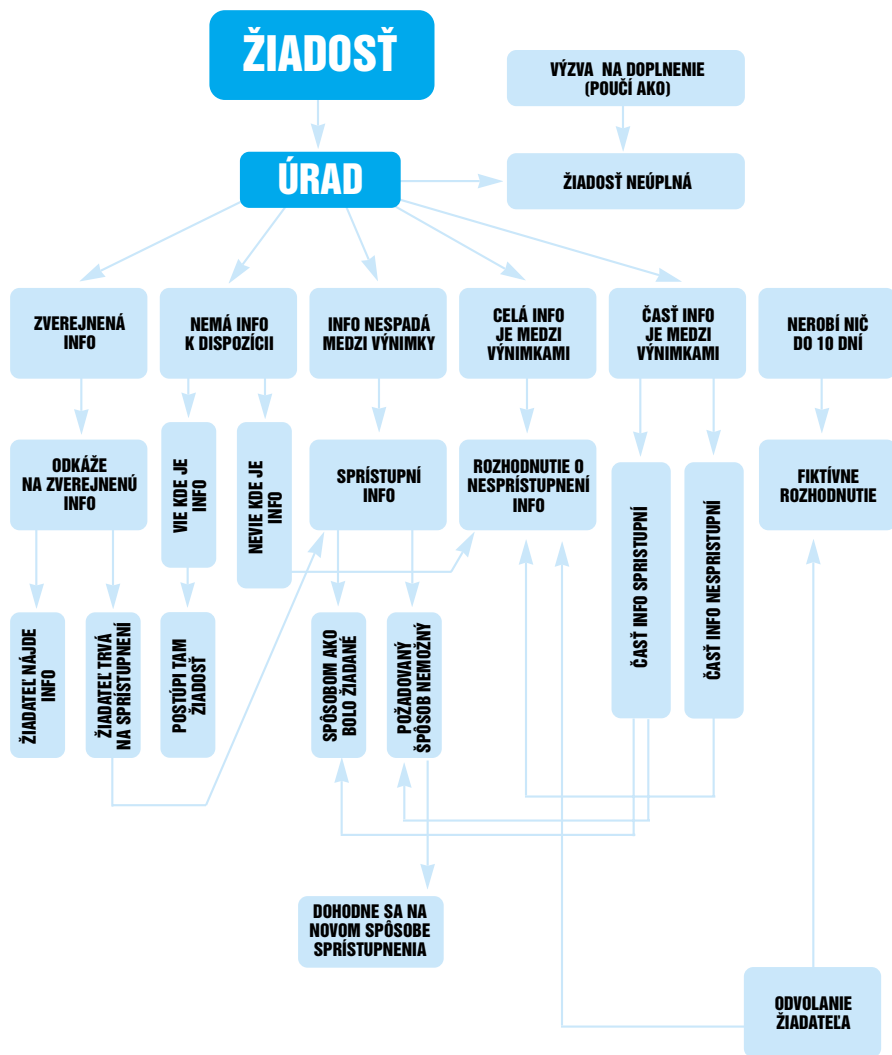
ŽIADOSŤ

VÝZVA NA DOPLNENIE (POUČÍ AKO)

ÚRAD

ŽIADOSŤ NEÚPLNÁ

ZVEREJNENÁ INFO

NEMÁ INFO K DISPOZÍCII

INFO NESPADÁ MEDZI VÝNIMKY

CELÁ INFO JE MEDZI VÝNIMKAMI

ČASŤ INFO JE MEDZI VÝNIMKAMI

NEROBÍ NIČ DO 10 DNÍ

ODKÁŽE NA ZVEREJNENÚ INFO

VIE KDE JE INFO

NEVIE KDE JE INFO

SPRÍSTUPNÍ INFO

ROZHODNUTIE O NESPRÍSTUPNENÍ INFO

ČASŤ INFO SPRÍSTUPNÍ

ČASŤ INFO NESPRÍSTUPNÍ

FIKTÍVNE ROZHODNUTIE

ŽIADATEĽ NÁJDE INFO

ŽIADATEĽ TRVÁ NA SPRÍSTUPNENÍ

POSTÚPI TAM ŽIADOSŤ

SPÔSOBOM AKO BOLO ŽIADANÉ

POŽADOVANÝ ŠPÔSOB NEMOŽNÝ

DOHODNE SA NA NOVOM SPÔSOBE SPRÍSTUPNENIA

ODVOLANIE ŽIADATEĽA